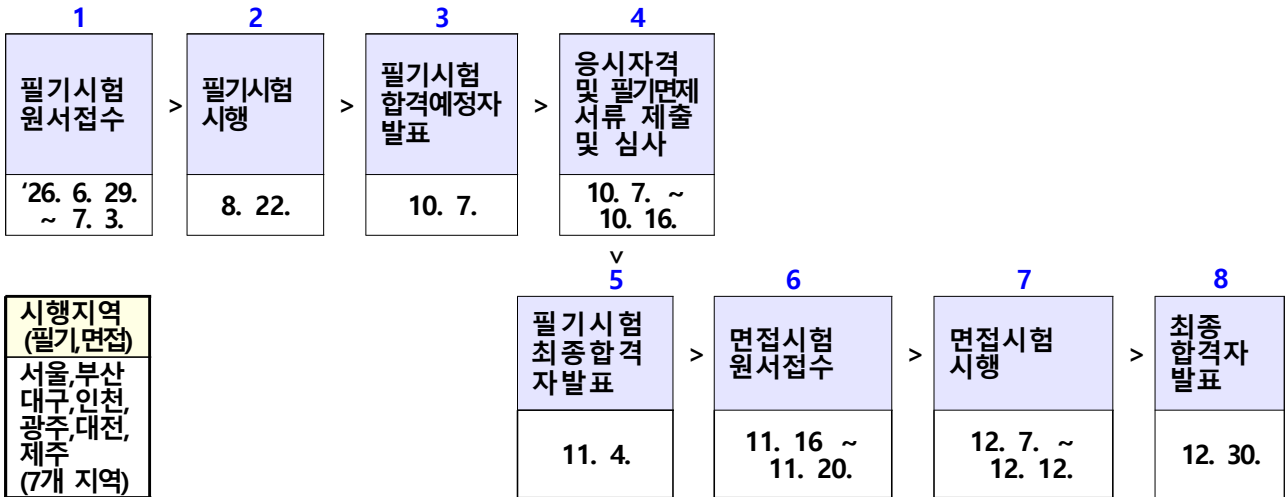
1
필기시험 원서접수
'26. 6. 29. ~ 7. 3.

>

2
필기시험 시행
8. 22.

>

3
필기시험 합격예정자 발표
10. 7.

>

4
응시자격 및 필기면제 서류 제출 및 심사
10. 7. ~ 10. 16.

v

5
필기시험 최종합격자발표
11. 4.

>

6
면접시험 원서접수
11. 16 ~ 11. 20.

>

7
면접시험 시행
12. 7. ~ 12. 12.

>

8
최종 합격자 발표
12. 30.

시행지역 (필기,면접)
서울,부산 대구,인천, 광주,대전, 제주 (7개 지역)